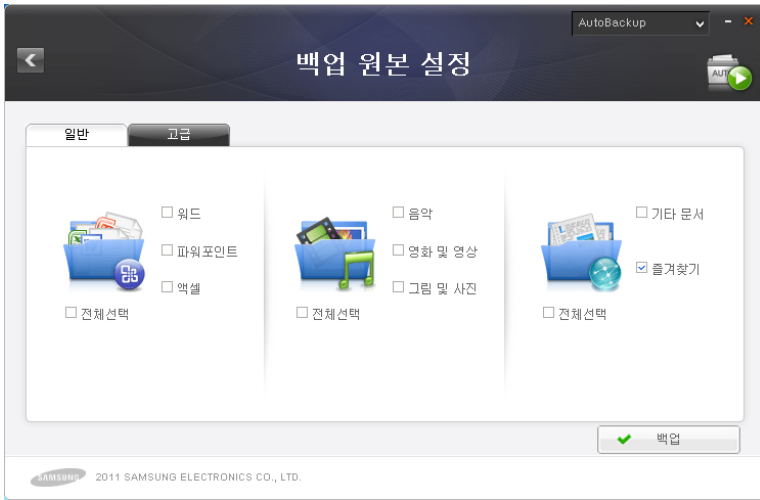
AutoBackup

백업 원본 설정

일반
고급

☐ 워드
☐ 파워포인트
☐ 액셀
☐ 전체선택

☐ 음악
☐ 영화 및 영상
☐ 그림 및 사진
☐ 전체선택

☐ 기타 문서
☑ 즐겨찾기
☐ 전체선택

백업

SAMSUNG 2011 SAMSUNG ELECTRONICS CO., LTD.